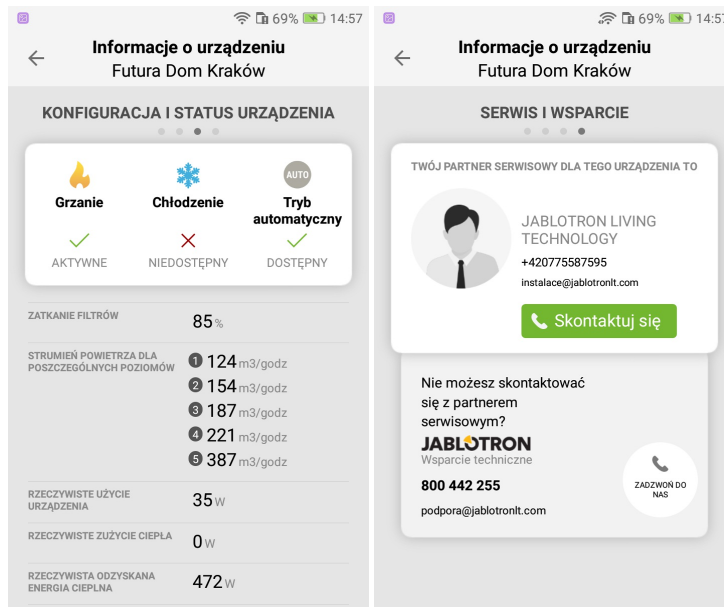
69% 14:57

Informacje o urządzeniu
Futura Dom Kraków

KONFIGURACJA I STATUS URZĄDZENIA

Grzanie
AKTYWNE

Chłodzenie
NIEDOSTĘPNY

AUTO
Tryb automatyczny
DOSTĘPNY

ZATKANIE FILTRÓW
85 %

STRUMIEŃ POWIETRZA DLA POSZCZEGÓLNYCH POZIOMÓW
1 124 m3/godz
2 154 m3/godz
3 187 m3/godz
4 221 m3/godz
5 387 m3/godz

RZECZYWISTE UŻYCIE URZĄDZENIA
35 W

RZECZYWISTE ZUŻYCIE CIEPŁA
0 W

RZECZYWISTA ODZYSKANA ENERGIA CIEPLNA
472 W

69% 14:57

Informacje o urządzeniu
Futura Dom Kraków

SERWIS I WSPARCIE

TWÓJ PARTNER SERWISOWY DLA TEGO URZĄDZENIA TO

JABLOTRON LIVING TECHNOLOGY
+420775587595
instalace@jablotronlt.com

Skontaktuj się

Nie możesz skontaktować się z partnerem serwisowym?
JABLOTRON
Wsparcie techniczne
800 442 255
podpora@jablotronlt.com

ZADZWOŃ DO NAS